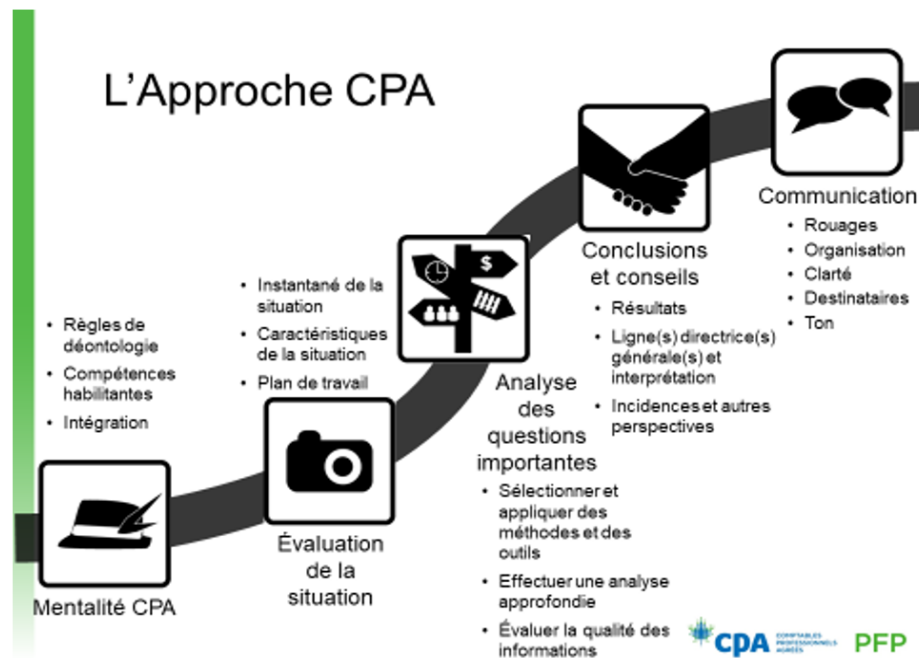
L'Approche CPA

- Règles de déontologie
- Compétences habilitantes
- Intégration

Mentalité CPA

- Instantané de la situation
- Caractéristiques de la situation
- Plan de travail

Évaluation de la situation

Analyse des questions importantes

- Sélectionner et appliquer des méthodes et des outils
- Effectuer une analyse approfondie
- Évaluer la qualité des informations

Conclusions et conseils

- Résultats
- Ligne(s) directrice(s) générale(s) et interprétation
- Incidences et autres perspectives

Communication

- Rouages
- Organisation
- Clarté
- Destinataires
- Ton

CPA COMPTABLES PROFESSIONNELS AGRÉÉS

PFP